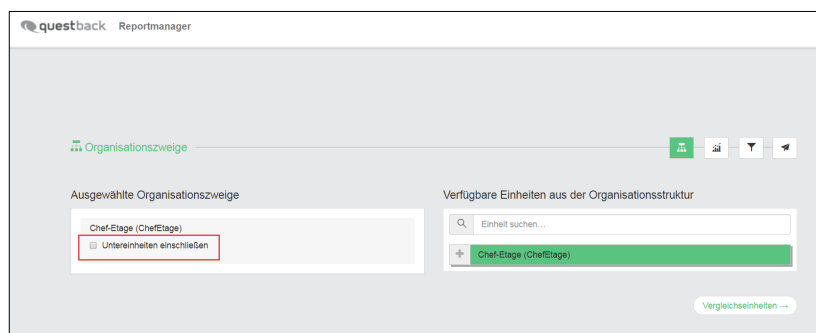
questback Reportmanager

Organisationszweige

Ausgewählte Organisationszweige

Chef-Etage (ChefEtage)

Untereinheiten einschließen

Verfügbare Einheiten aus der Organisationsstruktur

Einheit suchen...

Chef-Etage (ChefEtage)

Vergleichseinheiten →